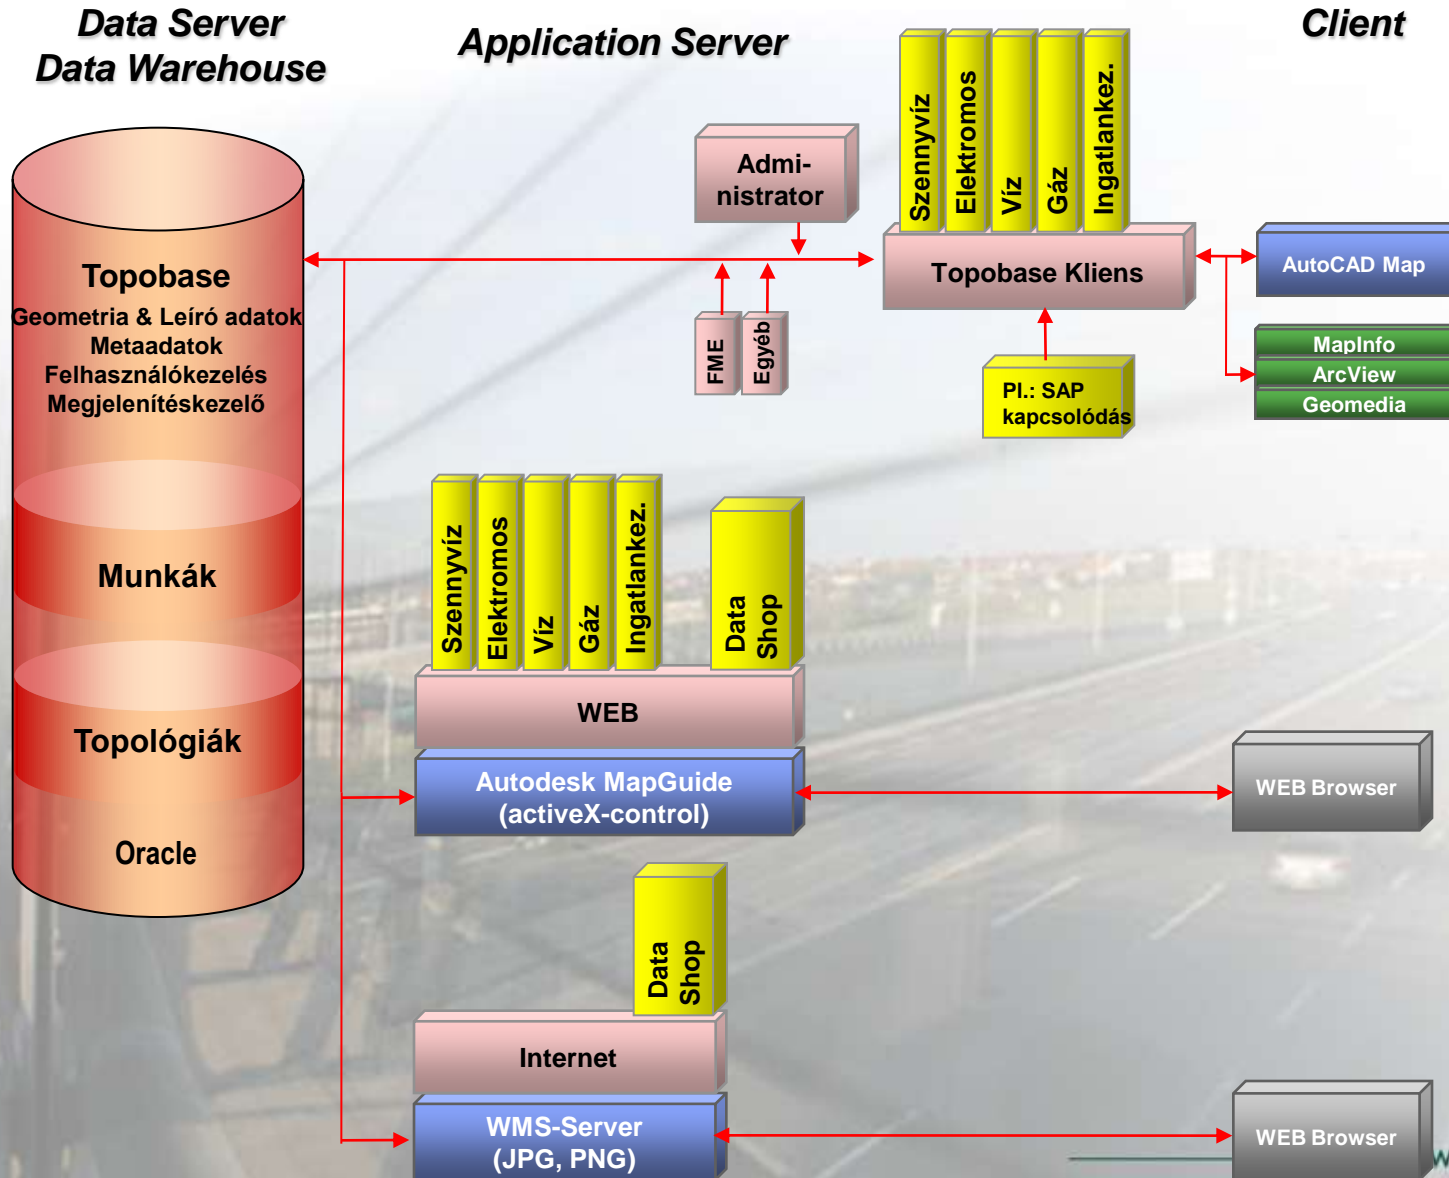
Data Server
Data Warehouse

Application Server

Client

Topobase
Geometria & Leíró adatok
Metaadatok
Felhasználókezelés
Megjelenítéskezelő

Munkák

Topológiák

Oracle

Admi-
nistrator

FME

Egyéb

Szennyvíz
Elektromos
Víz
Gáz
Ingatlankez.

Topobase Kliens

Pl.: SAP
kapcsolódás

AutoCAD Map

MapInfo
ArcView
Geomedia

Szennyvíz
Elektromos
Víz
Gáz
Ingatlankez.

Data
Shop

WEB

Autodesk MapGuide
(activeX-control)

WEB Browser

Data
Shop

Internet

WMS-Server
(JPG, PNG)

WEB Browser